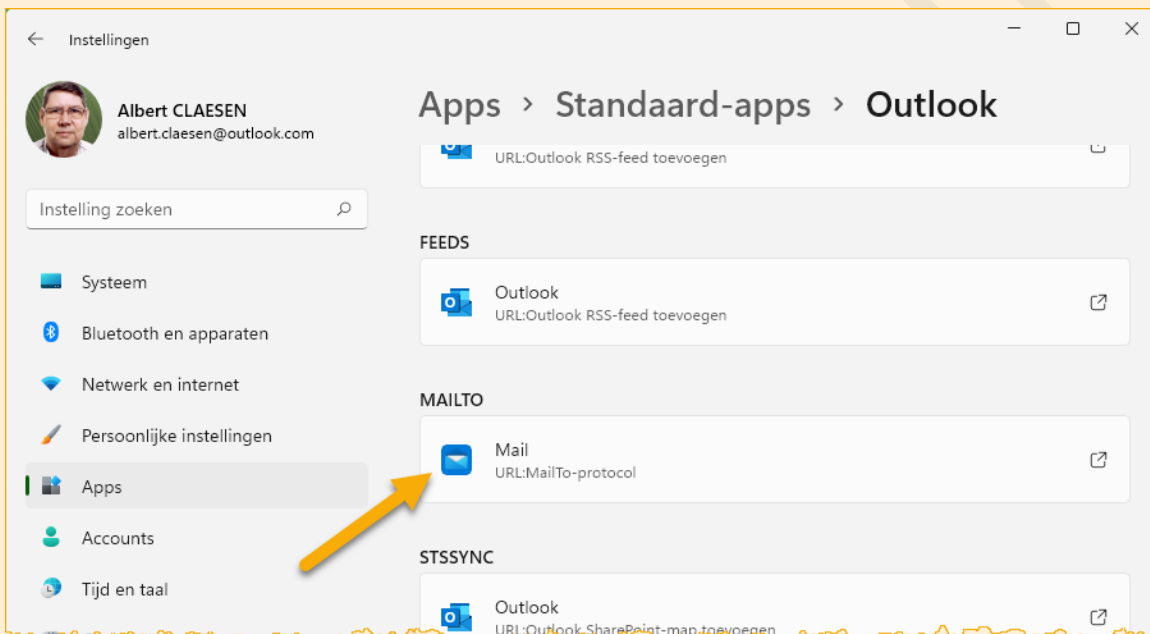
Instellingen

Albert CLAESEN
albert.claesen@outlook.com

Instelling zoeken

Systeem
Bluetooth en apparaten
Netwerk en internet
Persoonlijke instellingen
Apps
Accounts
Tijd en taal

Apps > Standaard-apps > Outlook

URL:Outlook RSS-feed toevoegen

FEEDS

Outlook
URL:Outlook RSS-feed toevoegen

MAILTO

Mail
URL:MailTo-protocol

STSSYNC

Outlook
URL:Outlook SharePoint-map toevoegen